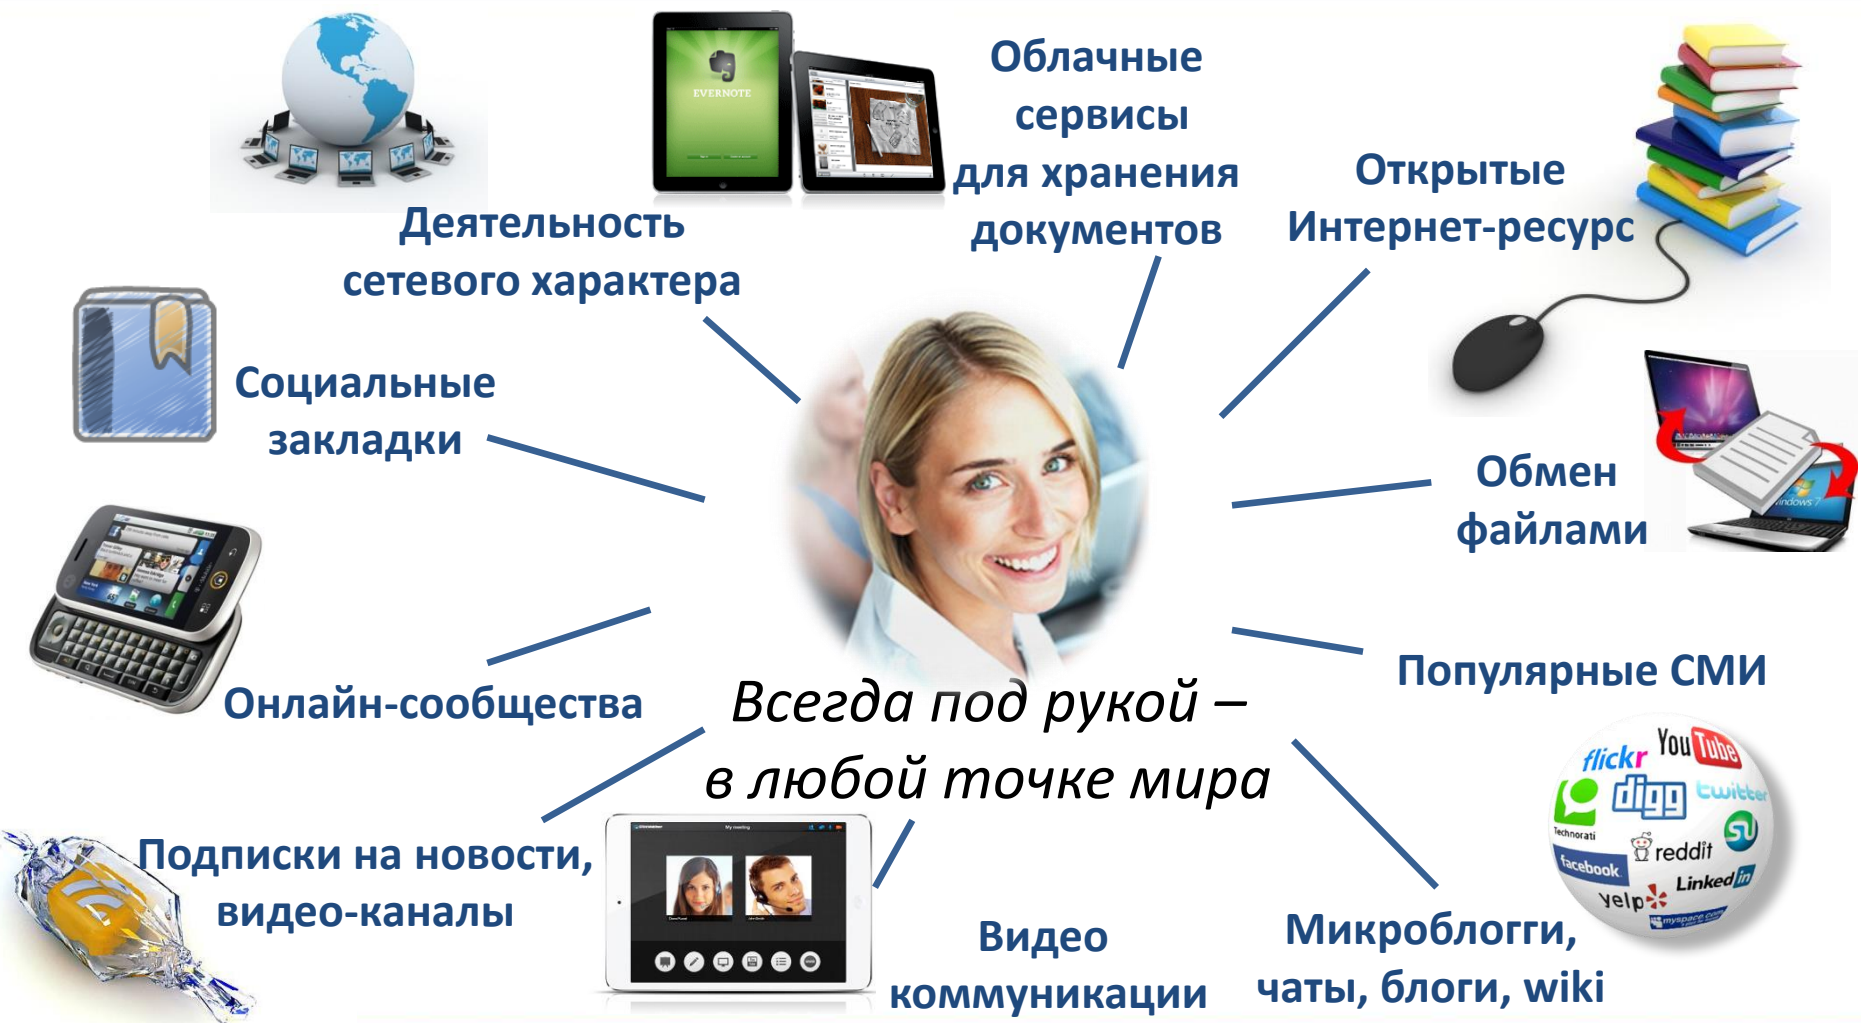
Облачные сервисы для хранения документов

Деятельность сетевого характера

Открытые Интернет-ресурс

Социальные закладки

Обмен файлами

Онлайн-сообщества

Популярные СМИ

Всегда под рукой – в любой точке мира

Подписки на новости, видео-каналы

Видео коммуникации

Микроблогги, чаты, блоги, wiki

EVERNOTE

flickr YouTube digg twitter Technorati reddit facebook LinkedIn yelp myspace